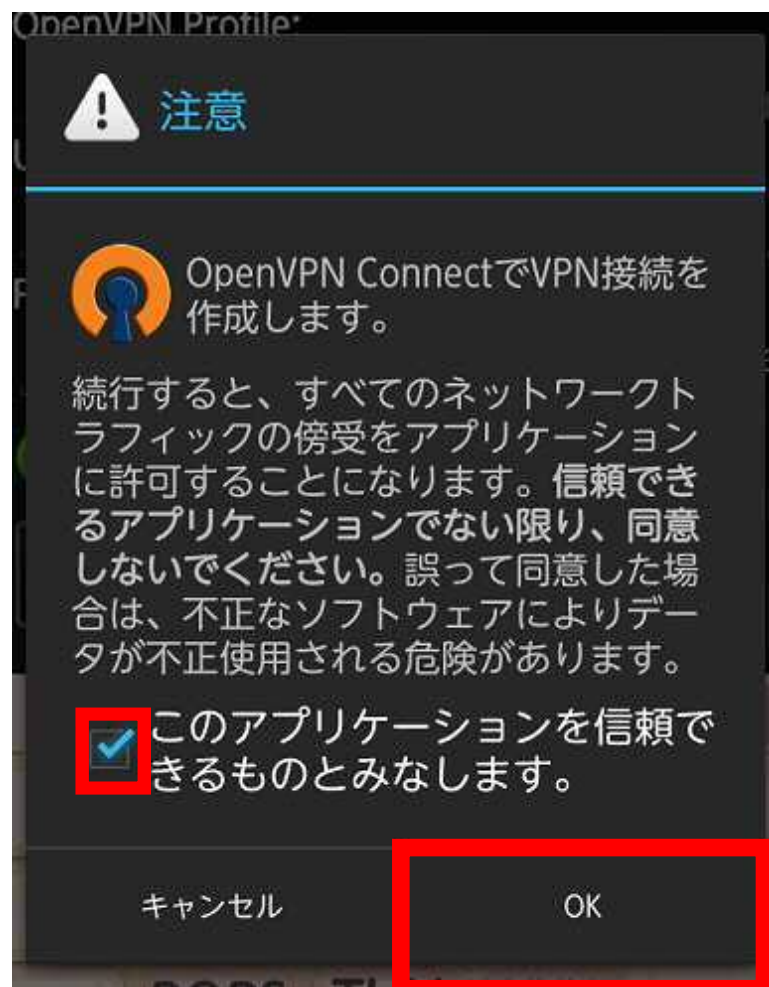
OpenVPN Profile:

注意

OpenVPN ConnectでVPN接続を作成します。

続行すると、すべてのネットワークトラフィックの傍受をアプリケーションに許可することになります。信頼できるアプリケーションでない限り、同意しないでください。誤って同意した場合は、不正なソフトウェアによりデータが不正使用される危険があります。

このアプリケーションを信頼できるものとみなします。

キャンセル

OK